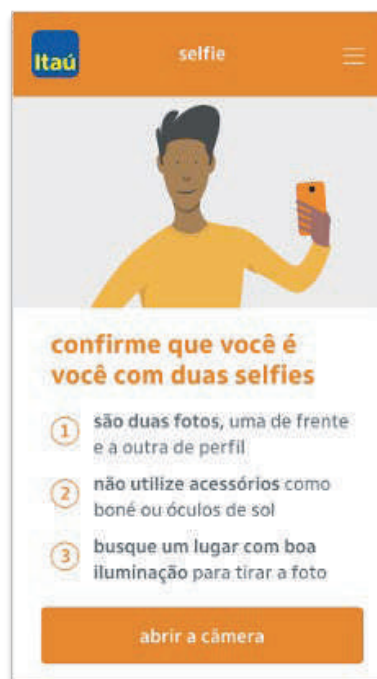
Itaú

selfie

confirme que você é você com duas selfies

1 são duas fotos, uma de frente e a outra de perfil

2 não utilize acessórios como boné ou óculos de sol

3 busque um lugar com boa iluminação para tirar a foto

abrir a câmera